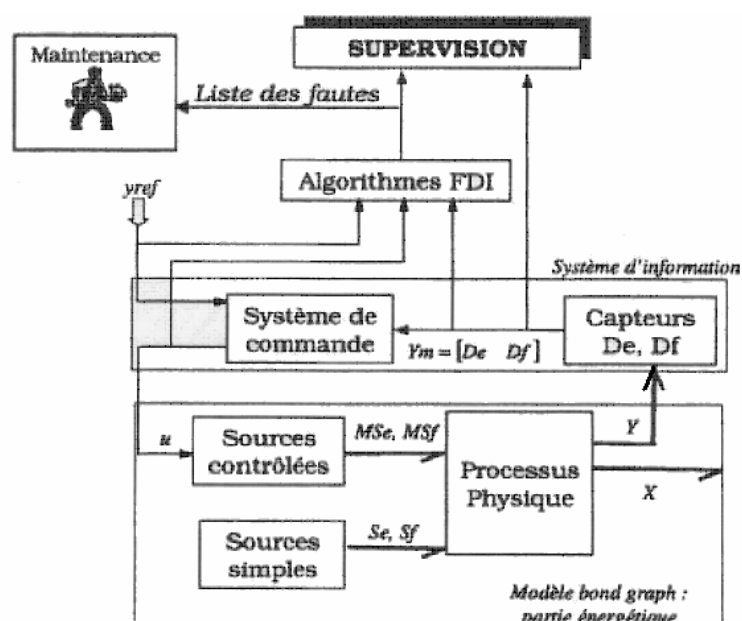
Maintenance

SUPERVISION

Liste des fautes

Algorithmes FDI

yref

Système d'information

Système de commande

$Ym = [De \quad Df]$

Capteurs De, Df

u

Sources contrôlées

MSe, MSf

Processus Physique

Y

X

Sources simples

Se, Sf

Modèle bond graph : partie énergétique